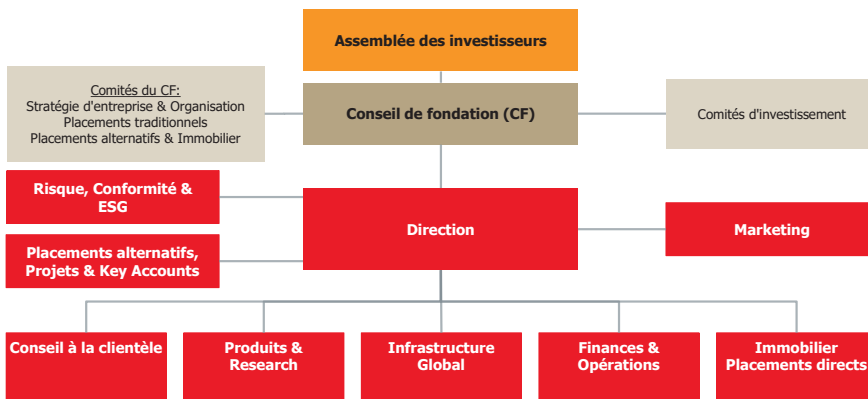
Assemblée des investisseurs

Comités du CF:
Stratégie d'entreprise & Organisation
Placements traditionnels
Placements alternatifs & Immobilier

Conseil de fondation (CF)

Comités d'investissement

Risque, Conformité & ESG

Placements alternatifs, Projets & Key Accounts

Direction

Marketing

Conseil à la clientèle

Produits & Research

Infrastructure Global

Finances & Opérations

Immobilier Placements directs